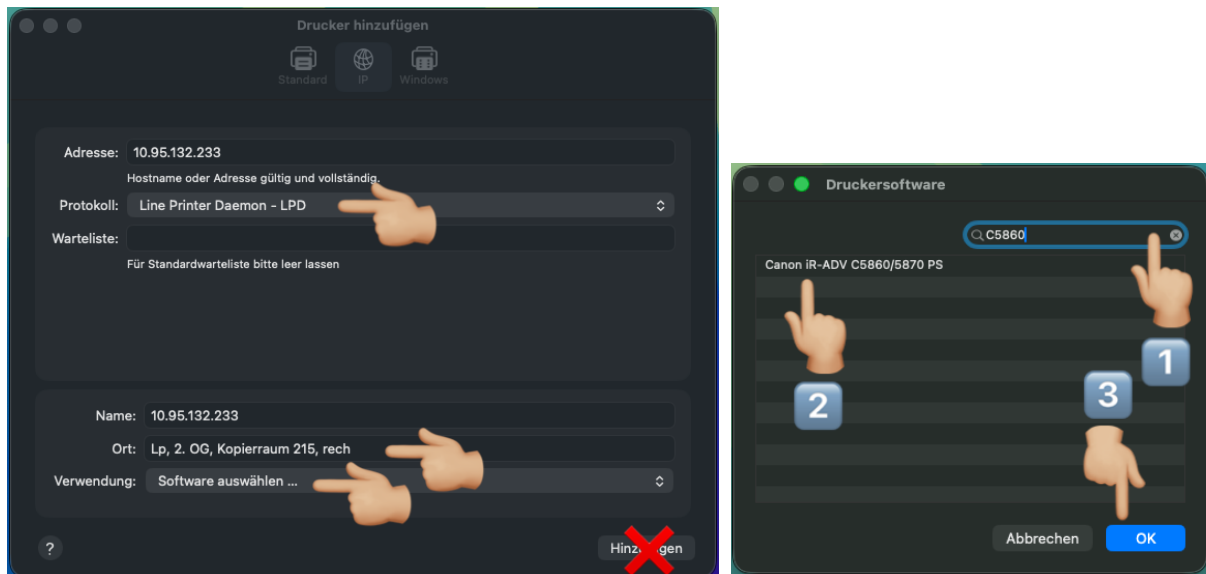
Drucker hinzufügen

Standard IP Windows

Adresse: 10.95.132.233
Hostname oder Adresse gültig und vollständig.
Protokoll: Line Printer Daemon - LPD
Warteliste:
Für Standardwarteliste bitte leer lassen

Name: 10.95.132.233
Ort: Lp, 2. OG, Kopierraum 215, rech
Verwendung: Software auswählen ...

?
Hinzu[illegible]gen

Druckersoftware

C5860
Canon iR-ADV C5860/5870 PS

1
2
3

Abbrechen
OK